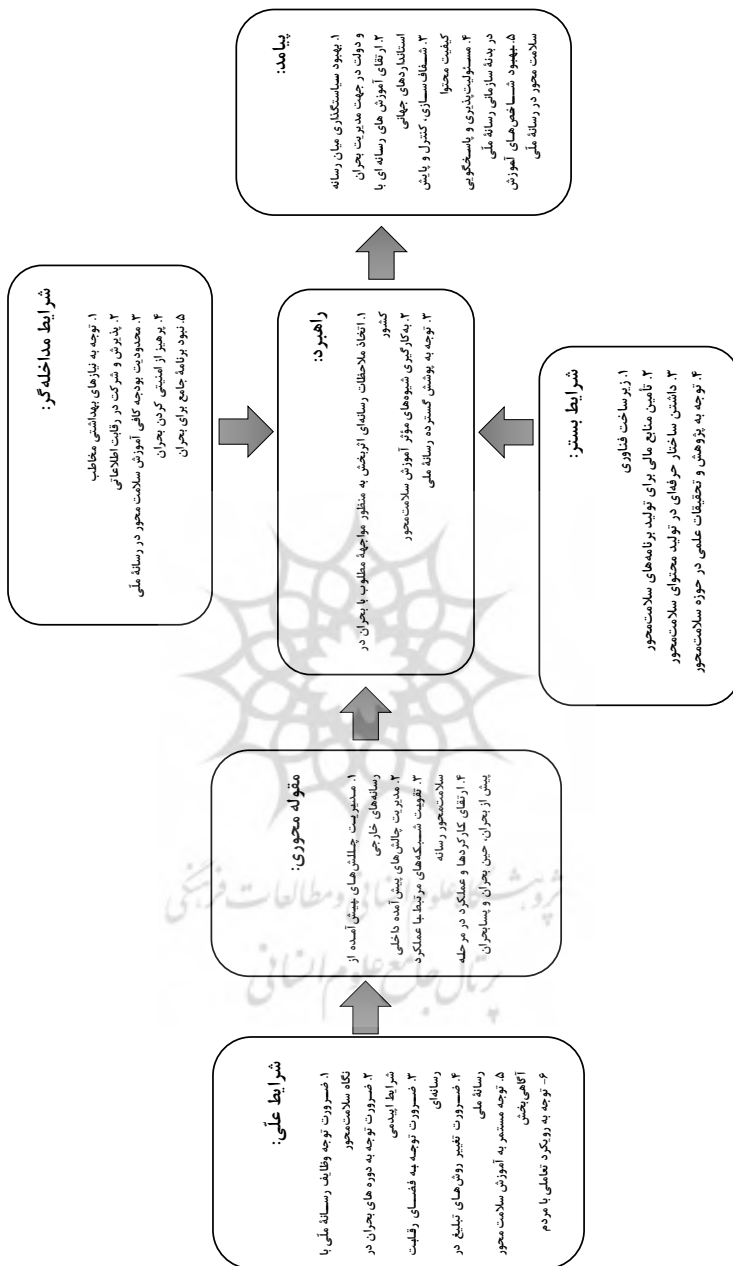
پیامد:
۱. بهبود سیاستگذاری میان رسانه و دولت در جهت مدیریت بحران
۲. ارتقای آموزش های رسانه ای با استانداردهای جهانی
۳. شفاف سازی، کنترل و پایش کیفیت محتوا
۴. مسئولیت‌پذیری و پاسخگویی در بدنهٔ سازمانی رسانهٔ ملی
۵. بهبود شاخص‌های آموزش سلامت محور در رسانهٔ ملی

شرایط مداخله‌گر:
۱. توجه به نیازهای بهداشتی مخاطب
۲. پذیرش و شرکت در رقابت اطلاعاتی
۳. محدودیت بودجه کافی آموزش سلامت محور در رسانهٔ ملی
۴. پرهیز از امنیتی کردن بحران
۵. نبود برنامهٔ جامع برای بحران

راهبرد:
۱. اتخاذ ملاحظات رسانه‌ای اثربخش به منظور مواجههٔ مطلوب با بحران در کشور
۲. به‌کارگیری شیوه‌های مؤثر آموزش سلامت‌محور
۳. توجه به پوشش گسترده رسانهٔ ملی

شرایط بستر:
۱. زیرساخت فناوری
۲. تأمین منابع مالی برای تولید برنامه‌های سلامت‌محور
۳. داشتن ساختار حرفه‌ای در تولید محتوای سلامت‌محور
۴. توجه به پژوهش و تحقیقات علمی در حوزه سلامت‌محور

مقوله محوری:
۱. مدیریت چالش‌های پیش آمده از رسانه‌های خارجی
۲. مدیریت چالش‌های پیش‌آمده داخلی
۳. تقویت شبکه‌های مرتبط با عملکرد سلامت‌محور رسانه
۴. ارتقای کارکردها و عملکرد در مرحله پیش از بحران، حین بحران و پسابحران

شرایط علّی:
۱. ضرورت توجه وظایف رسانهٔ ملّی با نگاه سلامت‌محور
۲. ضرورت توجه به دوره های بحران در شرایط اپیدمی
۳. ضرورت توجه به فضای رقابت رسانه‌ای
۴. ضرورت تغییر روش‌های تبلیغ در رسانهٔ ملی
۵. توجه مستمر به آموزش سلامت محور آگاهی‌بخش
۶- توجه به رویکرد تعاملی با مردم

پژوهشگاه علوم انسانی و مطالعات فرهنگی
پرتال جامع علوم انسانی